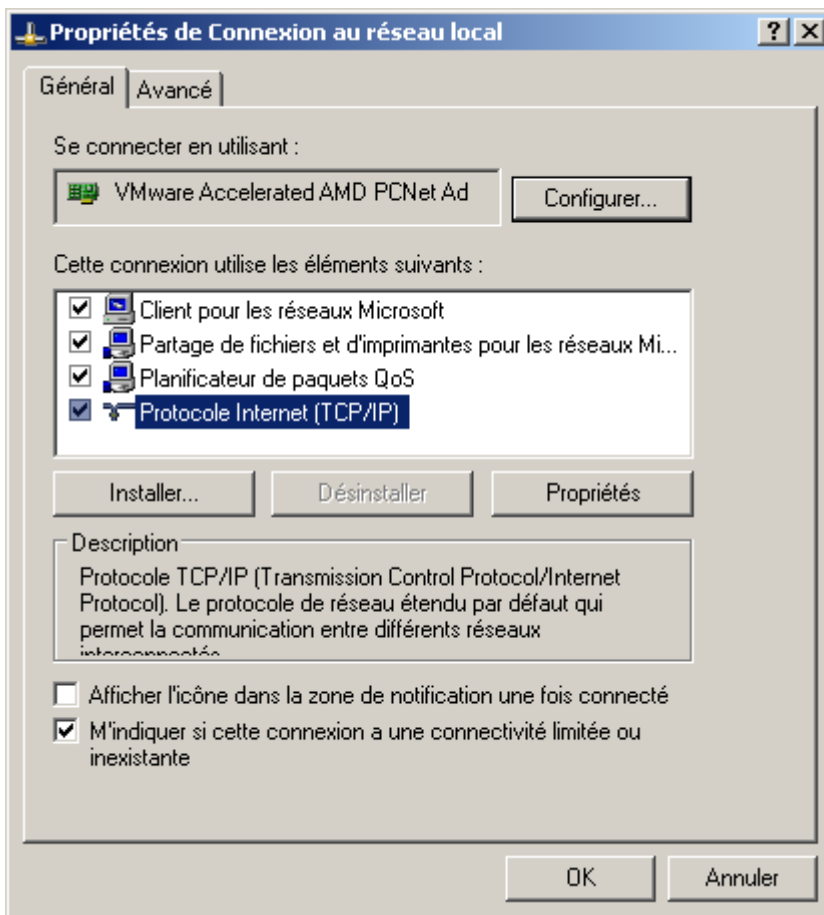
Propriétés de Connexion au réseau local

?

Général | Avancé

Se connecter en utilisant :

VMware Accelerated AMD PCNet Ad

Configurer...

Cette connexion utilise les éléments suivants :

Client pour les réseaux Microsoft
Partage de fichiers et d'imprimantes pour les réseaux Mi...
Planificateur de paquets QoS
Protocole Internet (TCP/IP)

Installer... | Désinstaller | Propriétés

Description
Protocole TCP/IP (Transmission Control Protocol/Internet Protocol). Le protocole de réseau étendu par défaut qui permet la communication entre différents réseaux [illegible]

Afficher l'icône dans la zone de notification une fois connecté
M'indiquer si cette connexion a une connectivité limitée ou inexistante

OK | Annuler